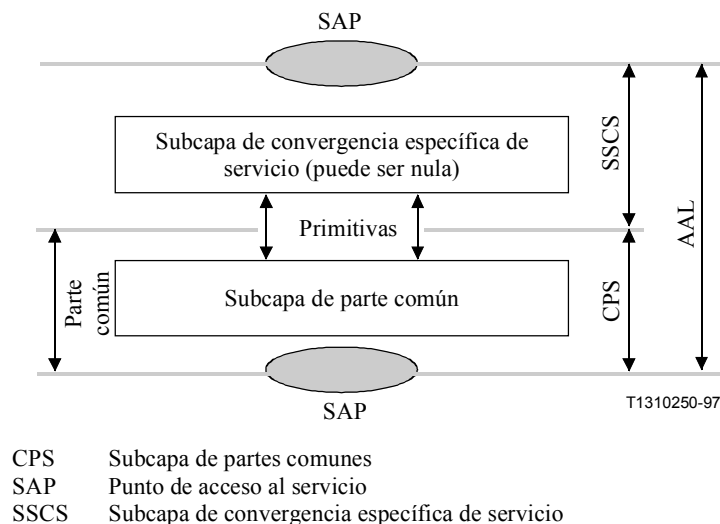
SAP

Subcapa de convergencia específica de servicio (puede ser nula)

SSCS

AAL

Primitivas

Parte común

Subcapa de parte común

CPS

SAP

T1310250-97

CPS Subcapa de partes comunes
SAP Punto de acceso al servicio
SSCS Subcapa de convergencia específica de servicio